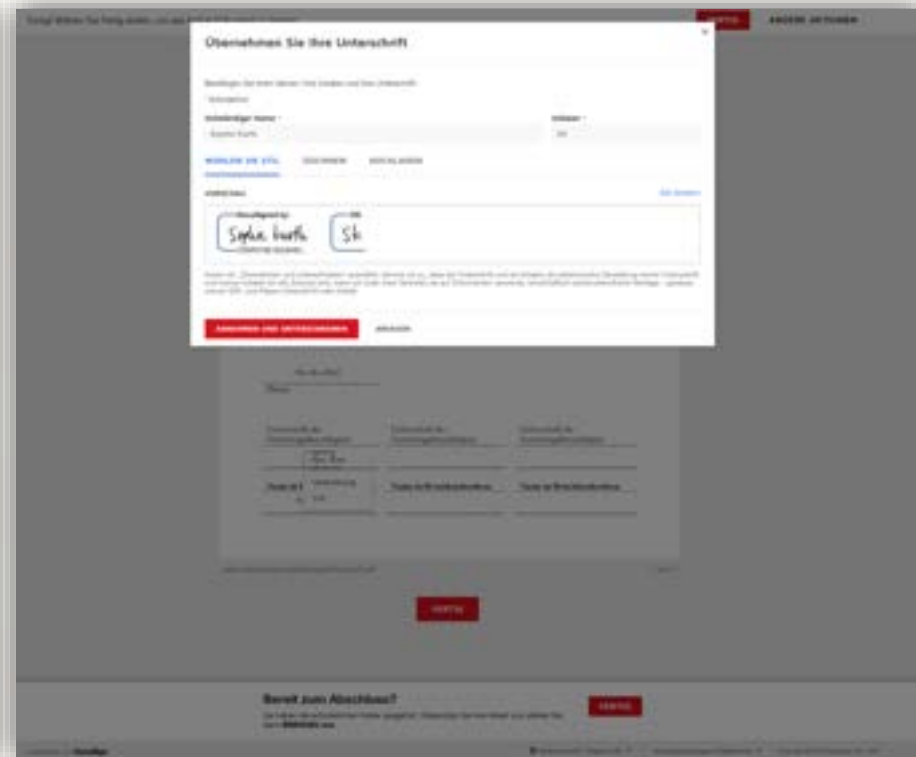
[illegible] FERTIG ANDERE AKTIONEN

Übernehmen Sie Ihre Unterschrift

×

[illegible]

Vollständiger Name * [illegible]

Sophie Kurth

WÄHLEN SIE STIL ZEICHNEN HOCHLADEN

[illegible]

DocuSigned by: Sophie Kurth

Sh

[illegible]

ANNEHMEN UND UNTERZEICHNEN ABBRECHEN

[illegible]

Unterschrift des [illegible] Unterschrift des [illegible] Unterschrift des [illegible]

FERTIG

Bereit zum Abschluss?

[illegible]

FERTIG